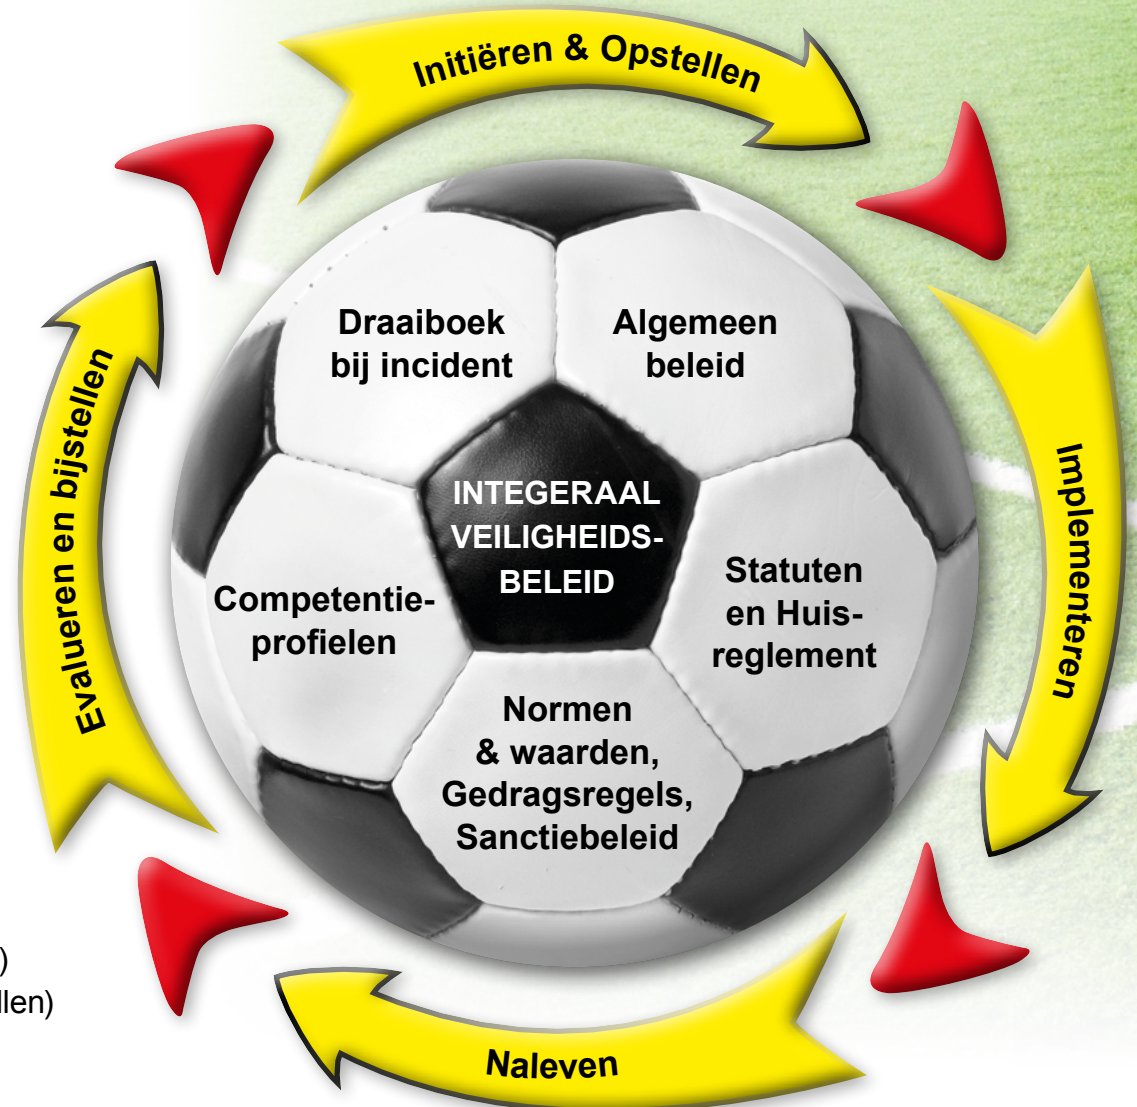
Initiëren & Opstellen

Implementeren

Naleven

Evalueren en bijstellen

Draaiboek bij incident

Algemeen beleid

INTEGERAAL VEILIGHEIDSBELEID

Statuten en Huisreglement

Normen & waarden, Gedragsregels, Sanctiebeleid

Competentieprofielen

)

llen)